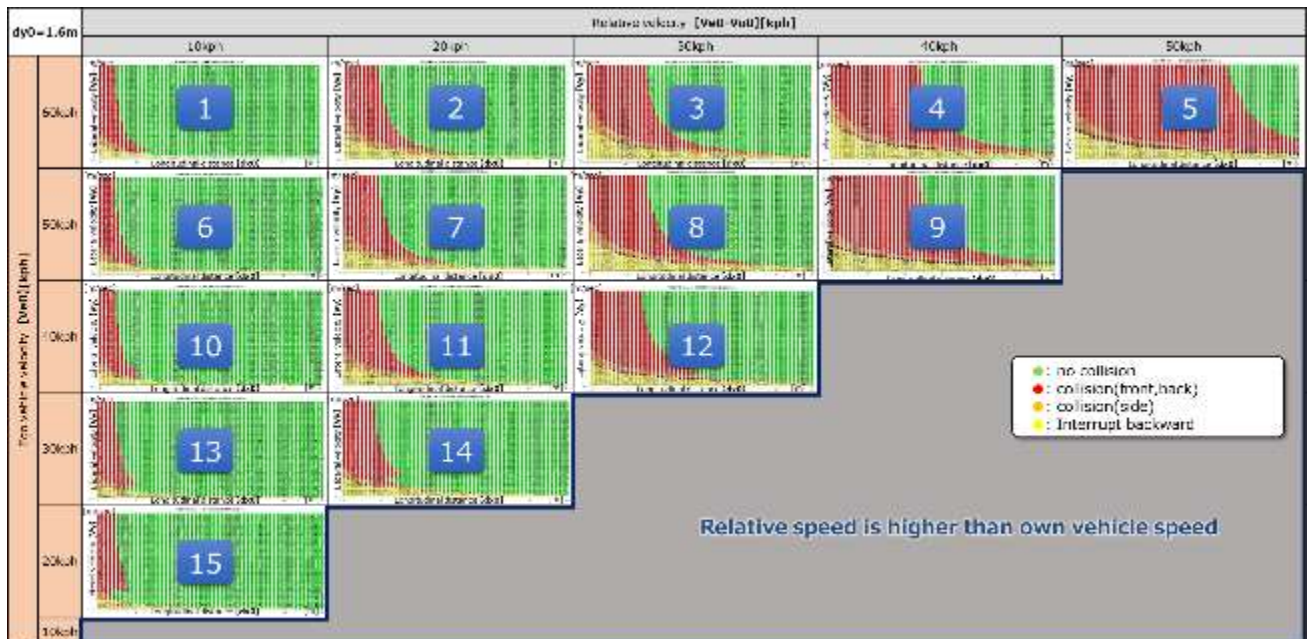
dy0=1.6m

Relative velocity [Vet0-Vo0][kph]

| | | 10kph | 20kph | 30kph | 40kph | 50kph |
|---|---|---|---|---|---|---|
| Target vehicle velocity [Vet0][kph] | 60kph | 1 | 2 | 3 | 4 | 5 |
| | 50kph | 6 | 7 | 8 | 9 | |
| | 40kph | 10 | 11 | 12 | | |
| | 30kph | 13 | 14 | | | |
| | 20kph | 15 | | | | |
| | 10kph | | | | | |

●: no collision
●: collision(front,back)
●: collision(side)
●: Interrupt backward

Relative speed is higher than own vehicle speed